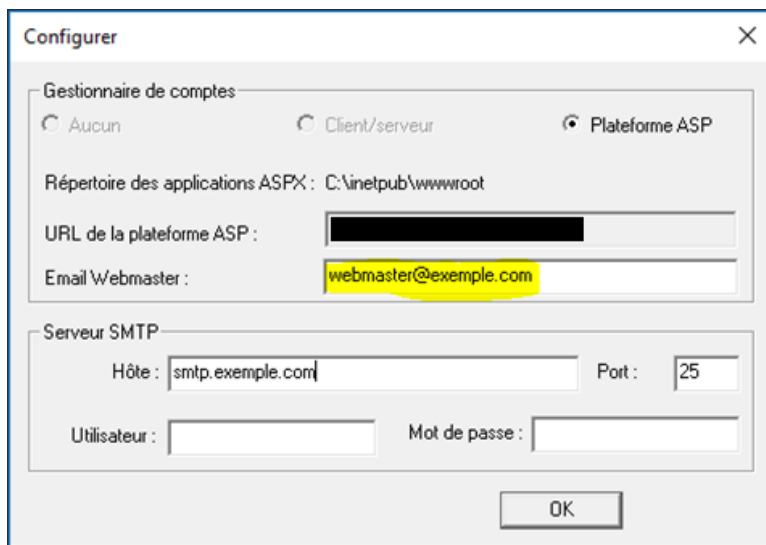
Configurer

×

Gestionnaire de comptes

Aucun

Client/serveur

Plateforme ASP

Répertoire des applications ASPX : C:\inetpub\wwwroot

URL de la plateforme ASP :

Email Webmaster : webmaster@exemple.com

Serveur SMTP

Hôte : smtp.exemple.com

Port : 25

Utilisateur :

Mot de passe :

OK